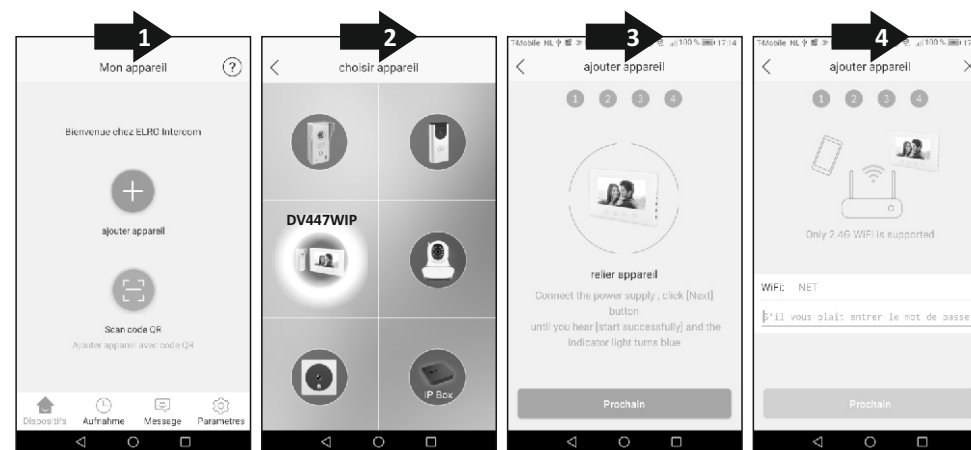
1

Mon appareil

?

Bienvenue chez ELRO Intercom

ajouter appareil

Scan code QR

Ajouter appareil avec code QR

Dispositifs Aufnahme Message Parametres

2

choisir appareil

DV447WIP

IP Box

3

T-Mobile NL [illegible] 100 % 17:14

ajouter appareil

1 2 3 4

relier appareil

Connect the power supply , click [Next] button until you hear [start successfully] and the indicator light turns blue

Prochain

4

T-Mobile NL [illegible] 100 % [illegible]

ajouter appareil

1 2 3 4

Only 2.4G WiFi is supported

WiFi: NET

S'il vous plaît entrer le mot de passe

Prochain